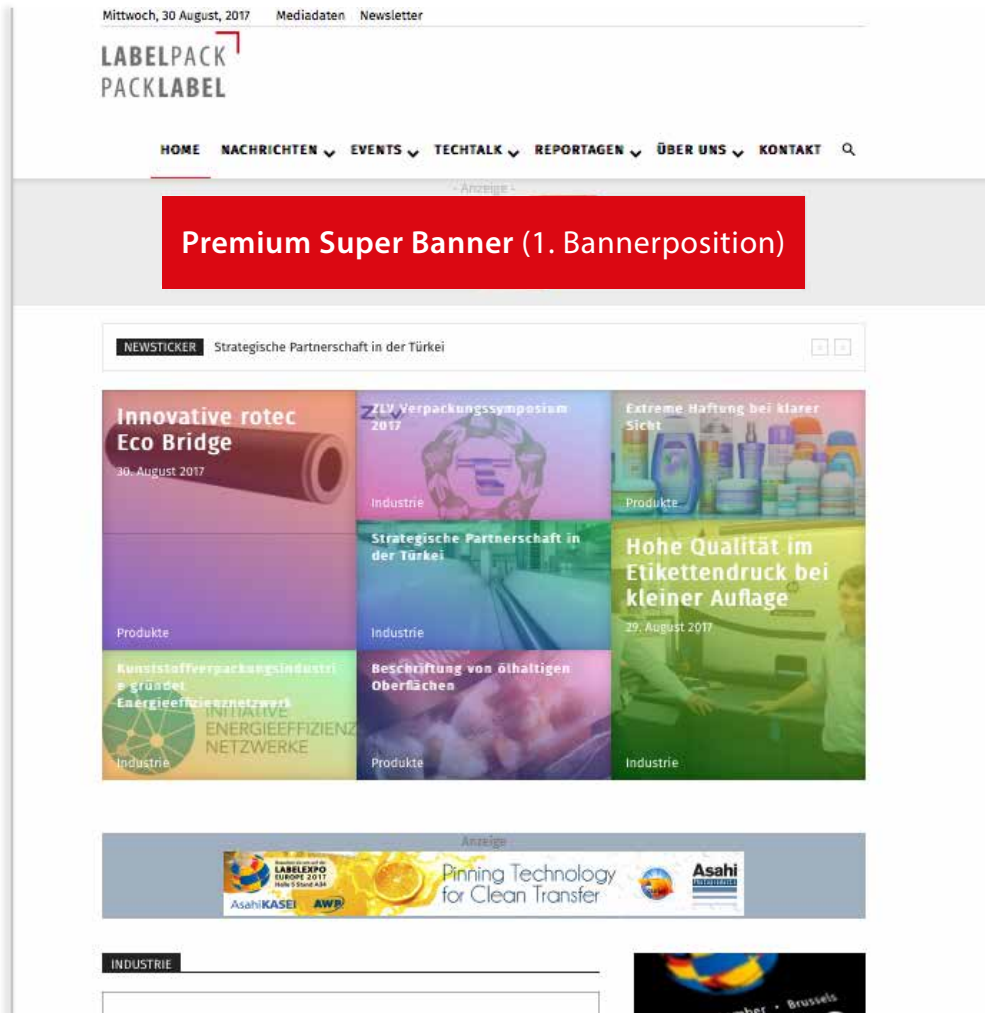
Mittwoch, 30 August, 2017 Mediadaten Newsletter

LABELPACK
PACKLABEL

HOME NACHRICHTEN EVENTS TECHTALK REPORTAGEN ÜBER UNS KONTAKT

- Anzeige -

**Premium Super Banner** (1. Bannerposition)

NEWSTICKER Strategische Partnerschaft in der Türkei

Innovative rotec Eco Bridge
30. August 2017
Produkte

ZLV Verpackungssymposium 2017
Industrie

Extreme Haftung bei klarer Sicht
Produkte

Strategische Partnerschaft in der Türkei
Industrie

Hohe Qualität im Etikettendruck bei kleiner Auflage
29. August 2017
Industrie

Kunststoffverpackungsindustrie gründet Energieeffizienznetzwerk
INITIATIVE ENERGIEEFFIZIENZ NETZWERKE
Industrie

Beschriftung von ölhaltigen Oberflächen
Produkte

Anzeige

LABELEXPO EUROPE 2017
AsahiKASEI AWP
Pinning Technology for Clean Transfer
Asahi

INDUSTRIE

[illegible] Brussels